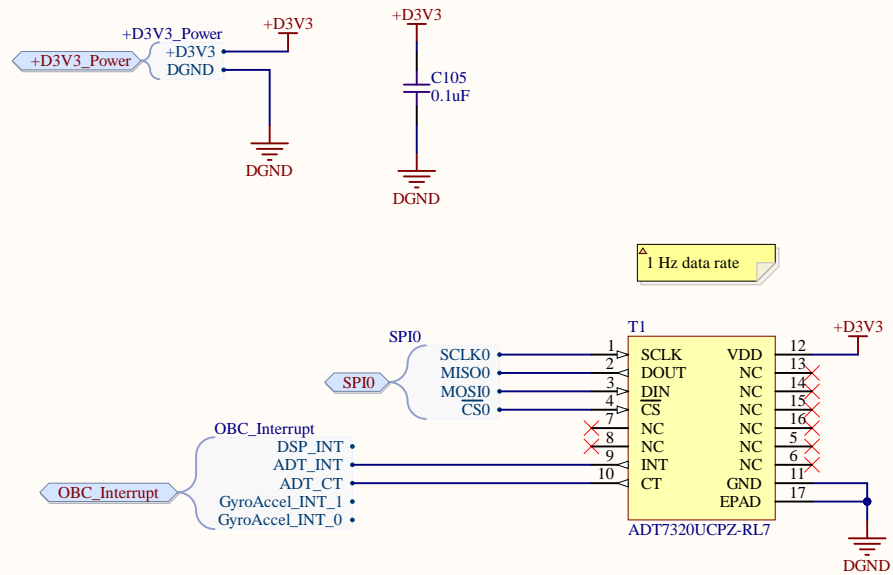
+D3V3_Power
+D3V3
DGND
+D3V3_Power
+D3V3
DGND

+D3V3
C105
0.1uF
DGND

1 Hz data rate

SPI0
SPI0
SCLK0
MISO0
MOSI0
CS0

T1
1 SCLK
2 DOUT
3 DIN
4 $\overline{CS}$
7 NC
8 NC
9 INT
10 CT
VDD 12
NC 13
NC 14
NC 15
NC 16
NC 5
NC 6
GND 11
EPAD 17
ADT7320UCPZ-RL7
+D3V3
DGND

OBC_Interrupt
OBC_Interrupt
DSP_INT
ADT_INT
ADT_CT
GyroAccel_INT_1
GyroAccel_INT_0